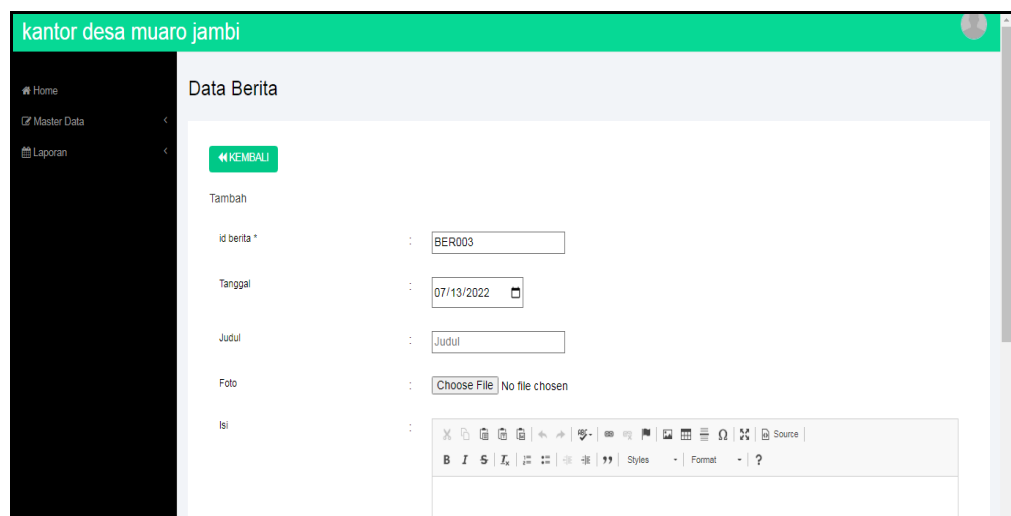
kantor desa muaro jambi

Home
Master Data
Laporan

Data Berita

KEMBALI

Tambah

id berita * : BER003

Tanggal : 07/13/2022

Judul : Judul

Foto : Choose File No file chosen

Isi :

Source

B I S $I_x$ 99 Styles Format ?